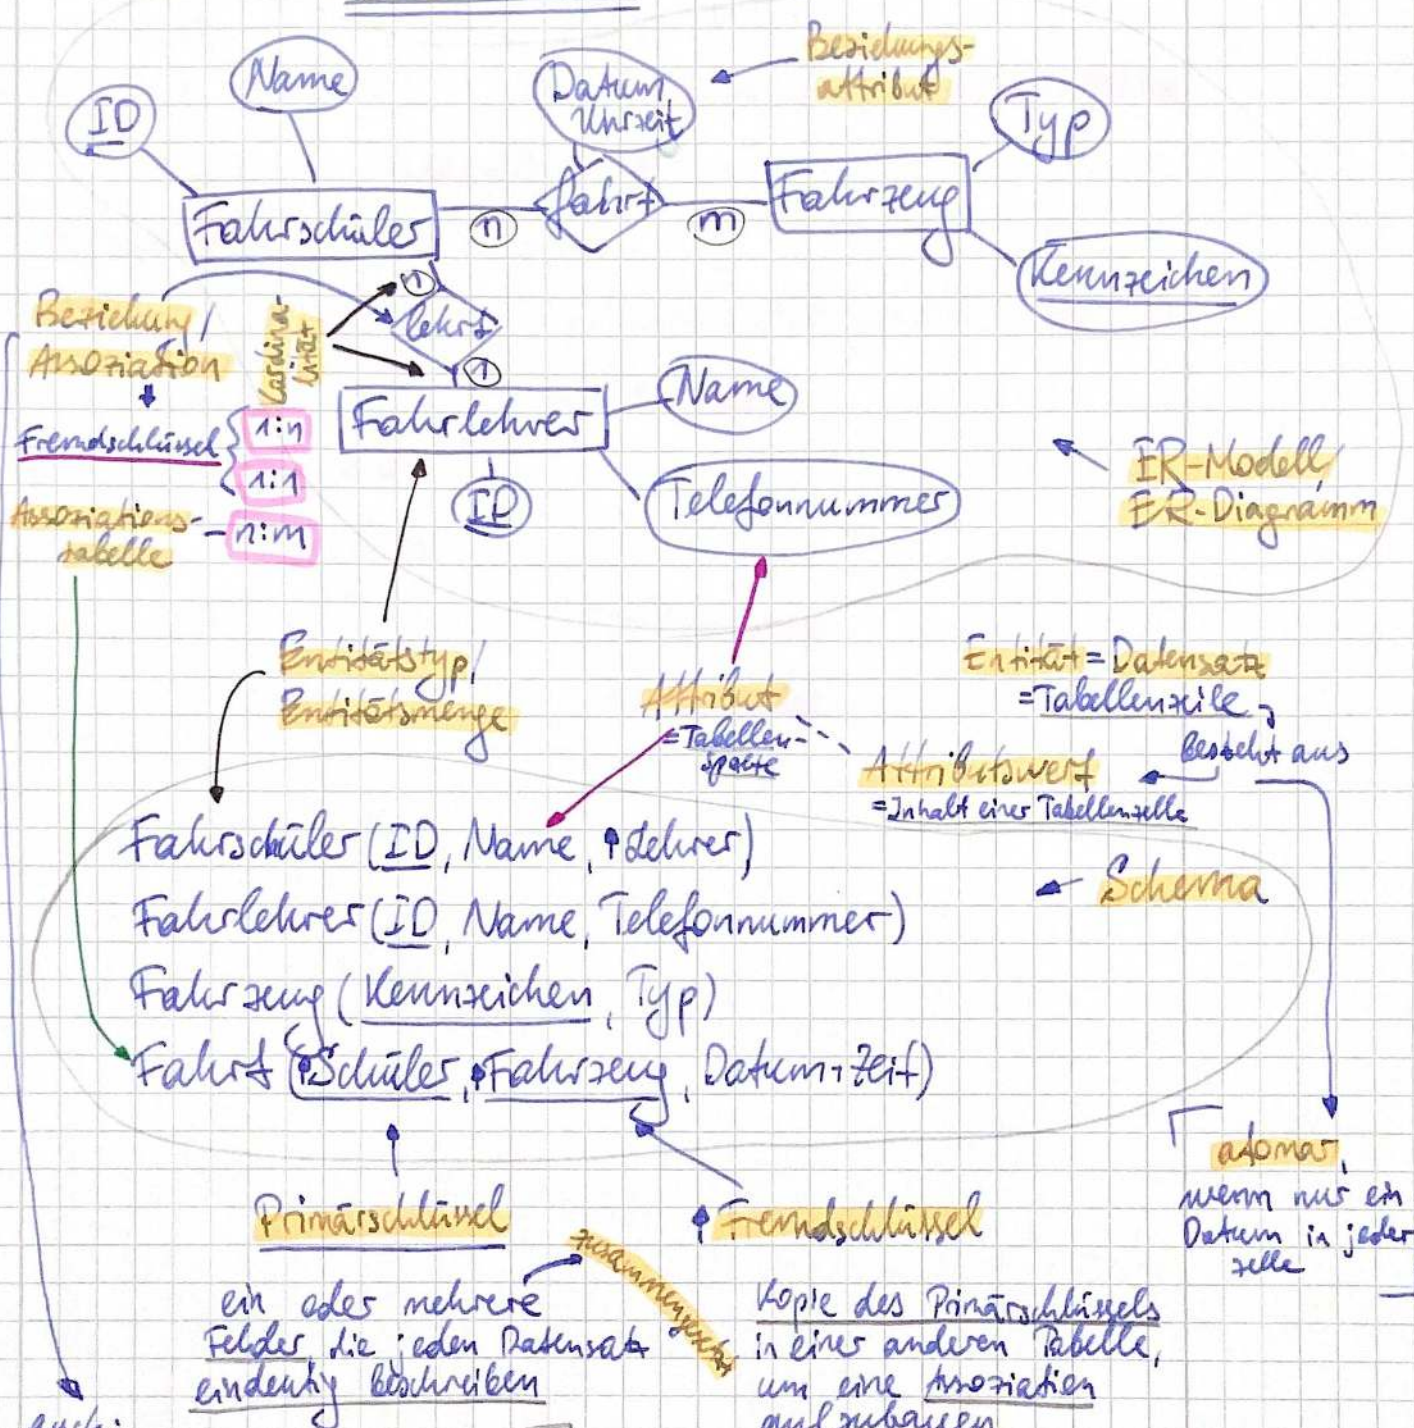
Beziehungs-attribut

Name

ID

Datum Uhrzeit

Typ

Fahrschüler

n

fährt

m

Fahrzeug

Kennzeichen

Beziehung / Assoziation

Kardinalität

1

lehrt

1

Fremdschlüssel

1:n

Fahrlehrer

Name

1:1

ER-Modell, ER-Diagramm

Assoziations-tabelle

n:m

ID

Telefonnummer

Entitätstyp / Entitätsmenge

Attribut =Tabellenspalte

Entität = Datensatz =Tabellenzeile

besteht aus

Attributswert =Inhalt einer Tabellenzelle

Fahrschüler (ID, Name, ↑Lehrer)

Schema

Fahrlehrer (ID, Name, Telefonnummer)

Fahrzeug (Kennzeichen, Typ)

Fahrt (↑Schüler, ↑Fahrzeug, Datum+Zeit)

atomar, wenn nur ein Datum in jeder Zelle

Primärschlüssel

↑Fremdschlüssel

zusammengesetzt

ein oder mehrere Felder die jeden Datensatz eindeutig beschreiben

Kopie des Primärschlüssels in einer anderen Tabelle, um eine Assoziation aufzubauen

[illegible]